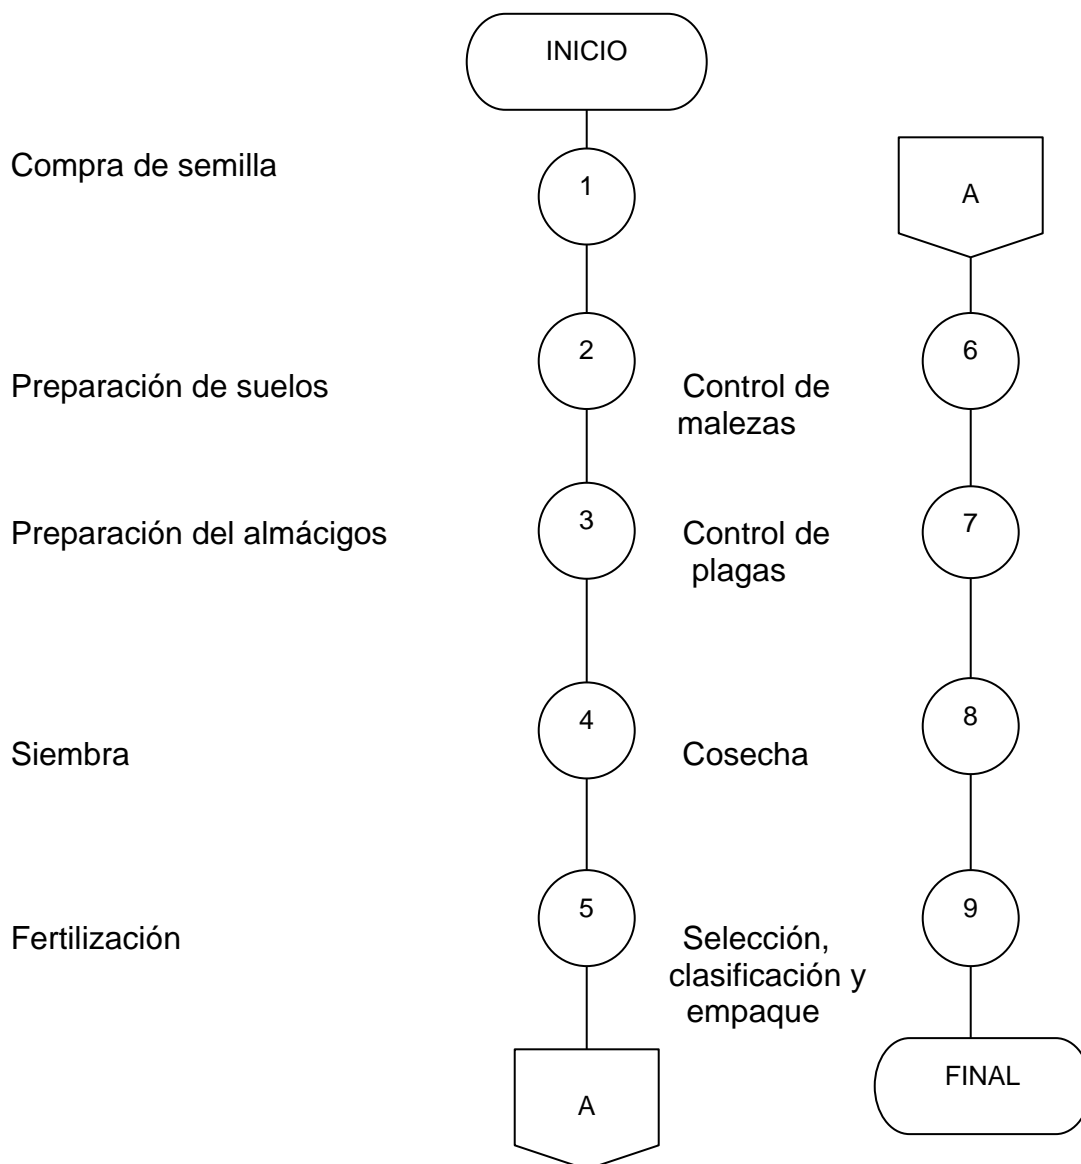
INICIO

Compra de semilla

1

A

2

6

Preparación de suelos

Control de malezas

3

7

Preparación del almácigos

Control de plagas

4

8

Siembra

Cosecha

5

9

Fertilización

Selección, clasificación y empaque

A

FINAL